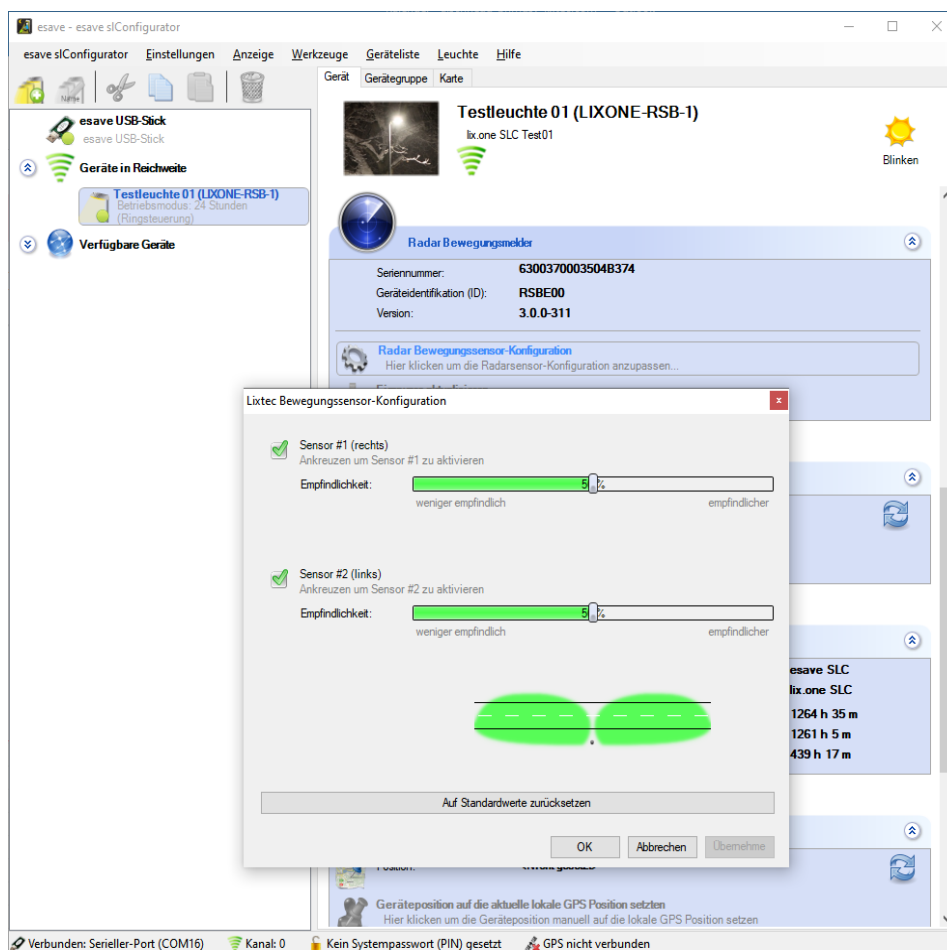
esave - esave slConfigurator

esave slConfigurator Einstellungen Anzeige Werkzeuge Geräteliste Leuchte Hilfe

Neue

esave USB-Stick
esave USB-Stick

Geräte in Reichweite

Testleuchte 01 (LIXONE-RSB-1)
Betriebsmodus: 24 Stunden
(Ringsteuerung)

Verfügbare Geräte

Gerät Gerätegruppe Karte

Testleuchte 01 (LIXONE-RSB-1)
lix.one SLC Test01

Blinken

Radar Bewegungsmelder

Seriennummer: 6300370003504B374
Geräteidentifikation (ID): RSBE00
Version: 3.0.0-311

Radar Bewegungssensor-Konfiguration
Hier klicken um die Radarsensor-Konfiguration anzupassen...

esave SLC
lix.one SLC
1264 h 35 m
1261 h 5 m
439 h 17 m

Position:

Geräteposition auf die aktuelle lokale GPS Position setzen
Hier klicken um die Geräteposition manuell auf die lokale GPS Position setzen

Lixtec Bewegungssensor-Konfiguration

Sensor #1 (rechts)
Ankreuzen um Sensor #1 zu aktivieren
Empfindlichkeit: 50 %
weniger empfindlich empfindlicher

Sensor #2 (links)
Ankreuzen um Sensor #2 zu aktivieren
Empfindlichkeit: 50 %
weniger empfindlich empfindlicher

Auf Standardwerte zurücksetzen

OK Abbrechen Übernehmen

Verbunden: Serieller-Port (COM16) Kanal: 0 Kein Systempasswort (PIN) gesetzt GPS nicht verbunden